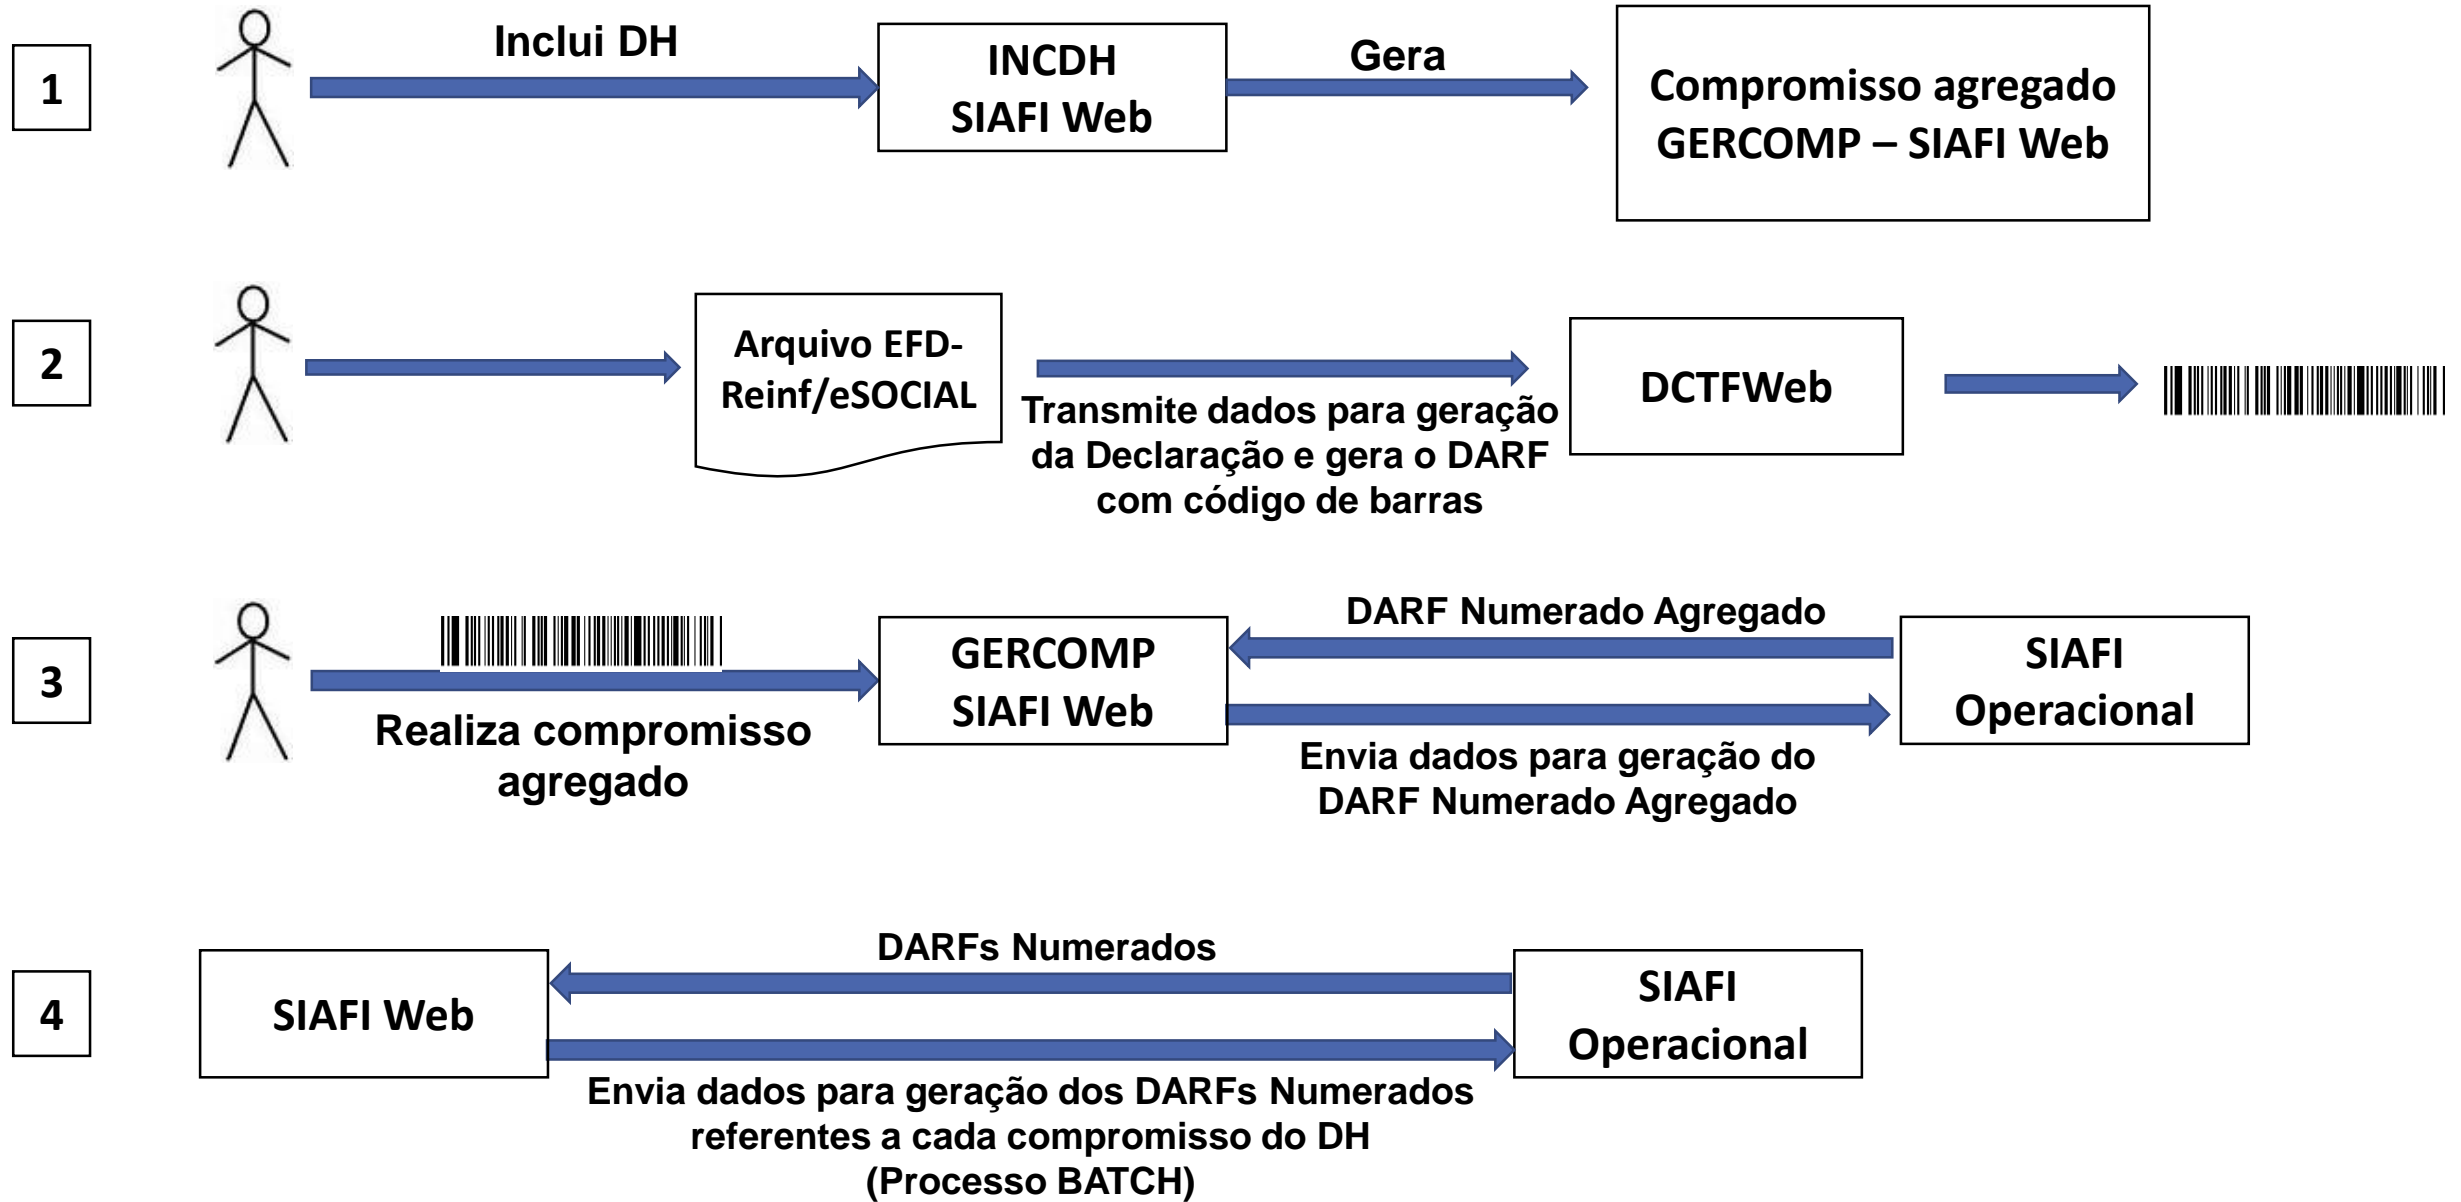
1

Inclui DH

INCDH
SIAFI Web

Gera

Compromisso agregado
GERCOMP – SIAFI Web

2

Arquivo EFD-Reinf/eSOCIAL

Transmite dados para geração da Declaração e gera o DARF com código de barras

DCTFWeb

3

Realiza compromisso agregado

GERCOMP
SIAFI Web

DARF Numerado Agregado

SIAFI
Operacional

Envia dados para geração do DARF Numerado Agregado

4

SIAFI Web

DARFs Numerados

SIAFI
Operacional

Envia dados para geração dos DARFs Numerados referentes a cada compromisso do DH
(Processo BATCH)